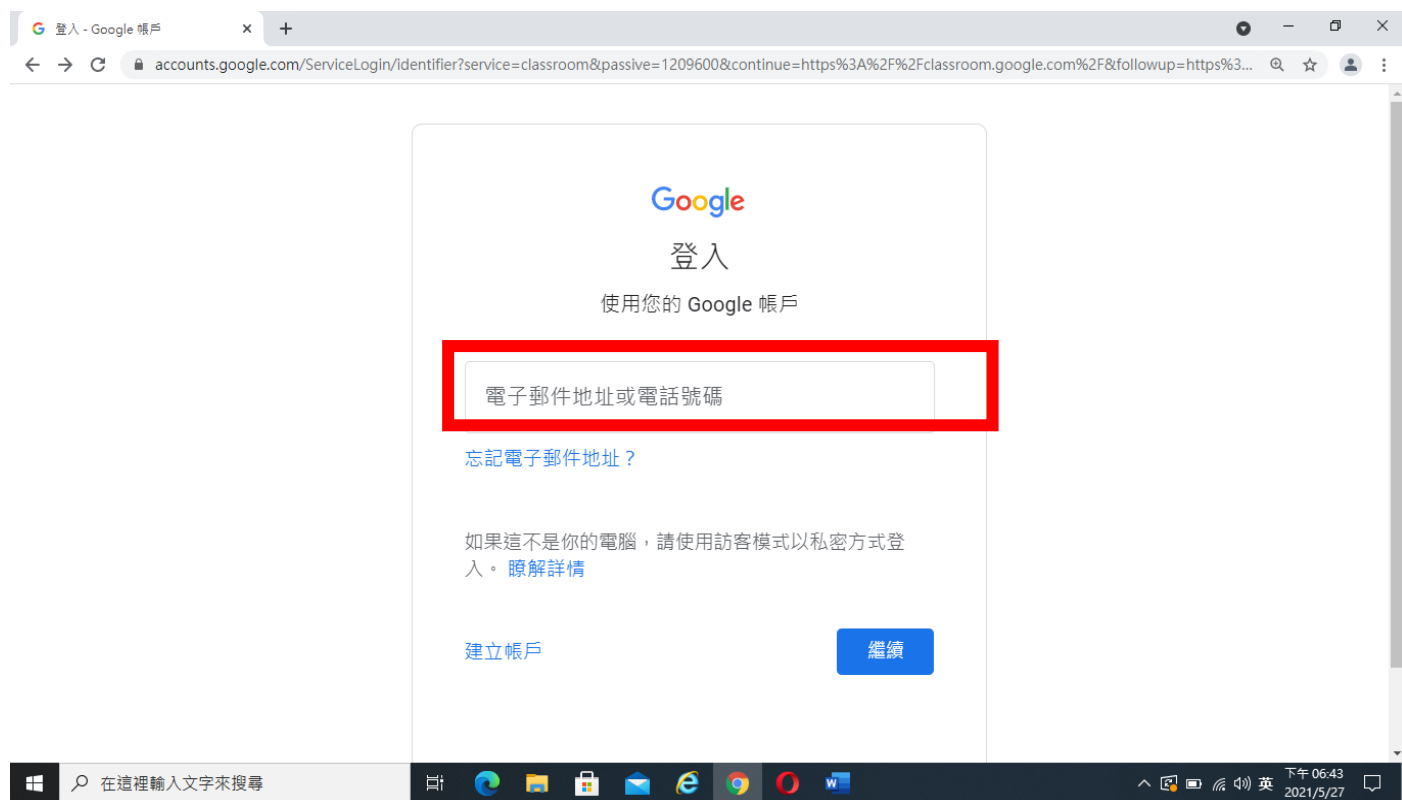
登入 - Google 帳戶

accounts.google.com/ServiceLogin/identifier?service=classroom&passive=1209600&continue=https%3A%2F%2Fclassroom.google.com%2F&followup=https%3...

Google

登入

使用您的 Google 帳戶

電子郵件地址或電話號碼

忘記電子郵件地址？

如果這不是你的電腦，請使用訪客模式以私密方式登入。 瞭解詳情

建立帳戶

繼續

在這裡輸入文字來搜尋

英

下午 06:43
2021/5/27